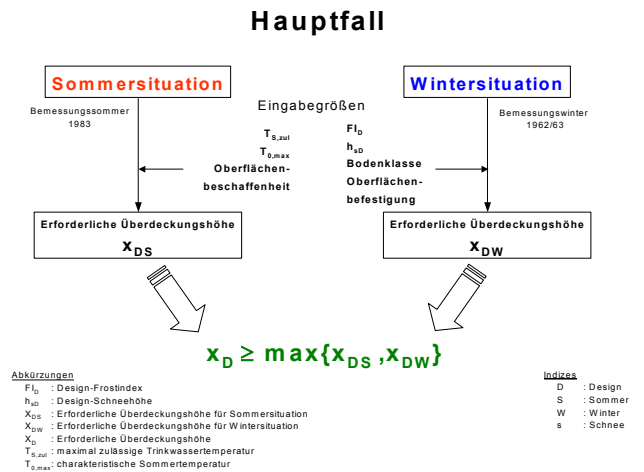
Hauptfall

Sommersituation

Bemessungssommer 1983

Wintersituation

Bemessungswinter 1962/63

Eingabegrößen

$T_{S,zul}$
$T_{0,max}$
Oberflächenbeschaffenheit

$Fl_D$
$h_{sD}$
Bodenklasse
Oberflächenbefestigung

Erforderliche Überdeckungshöhe
$x_{DS}$

Erforderliche Überdeckungshöhe
$x_{DW}$

$x_D \geq \max\{x_{DS}, x_{DW}\}$

Abkürzungen
$Fl_D$ : Design-Frostindex
$h_{sD}$ : Design-Schneehöhe
$X_{DS}$ : Erforderliche Überdeckungshöhe für Sommersituation
$X_{DW}$ : Erforderliche Überdeckungshöhe für Wintersituation
$X_D$ : Erforderliche Überdeckungshöhe
$T_{S,zul}$ : maximal zulässige Trinkwassertemperatur
$T_{0,max}$: charakteristische Sommertemperatur

Indizes
D : Design
S : Sommer
W : Winter
s : Schnee